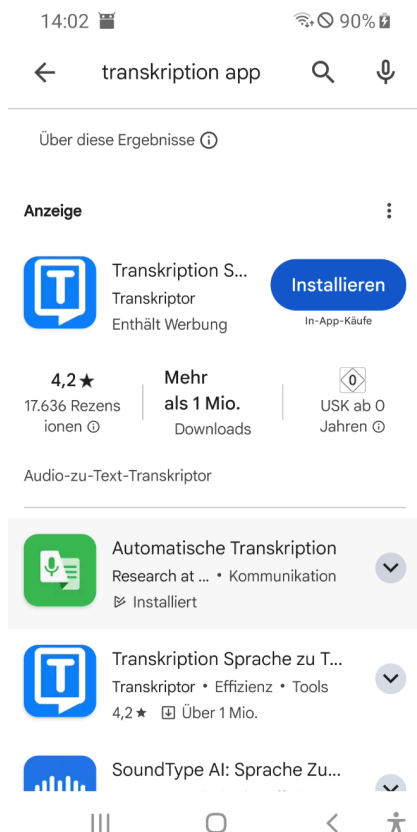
14:02 90%

transkription app

Über diese Ergebnisse ⓘ

Anzeige

T

Transkription S...
Transkriptor
Enthält Werbung

Installieren
In-App-Käufe

4,2 ★
17.636 Rezensionen ⓘ

Mehr als 1 Mio.
Downloads

0
USK ab 0 Jahren ⓘ

Audio-zu-Text-Transkriptor

Automatische Transkription
Research at ... • Kommunikation
Installiert

T

Transkription Sprache zu T...
Transkriptor • Effizienz • Tools
4,2 ★ Über 1 Mio.

SoundType AI: Sprache Zu...